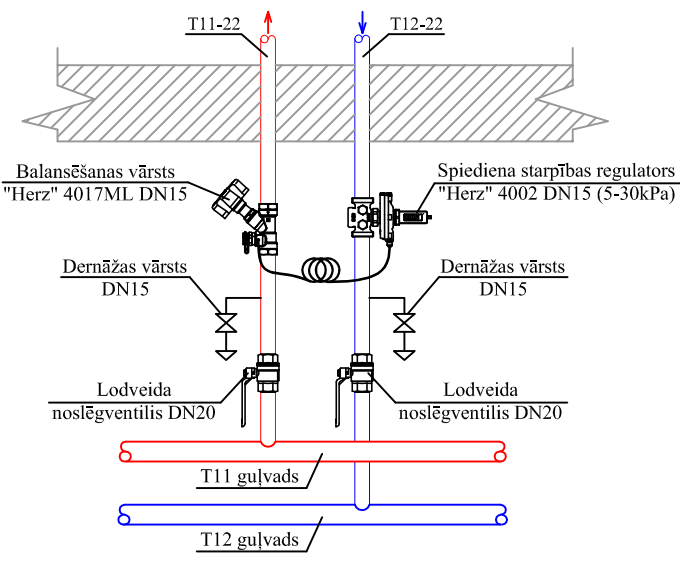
T11-22

T12-22

Balansēšanas vārsts
"Herz" 4017ML DN15

Spiediena starpības regulators
"Herz" 4002 DN15 (5-30kPa)

Dernāžas vārsts
DN15

Dernāžas vārsts
DN15

Lodveida
noslēgventilis DN20

Lodveida
noslēgventilis DN20

T11 guļvads

T12 guļvads